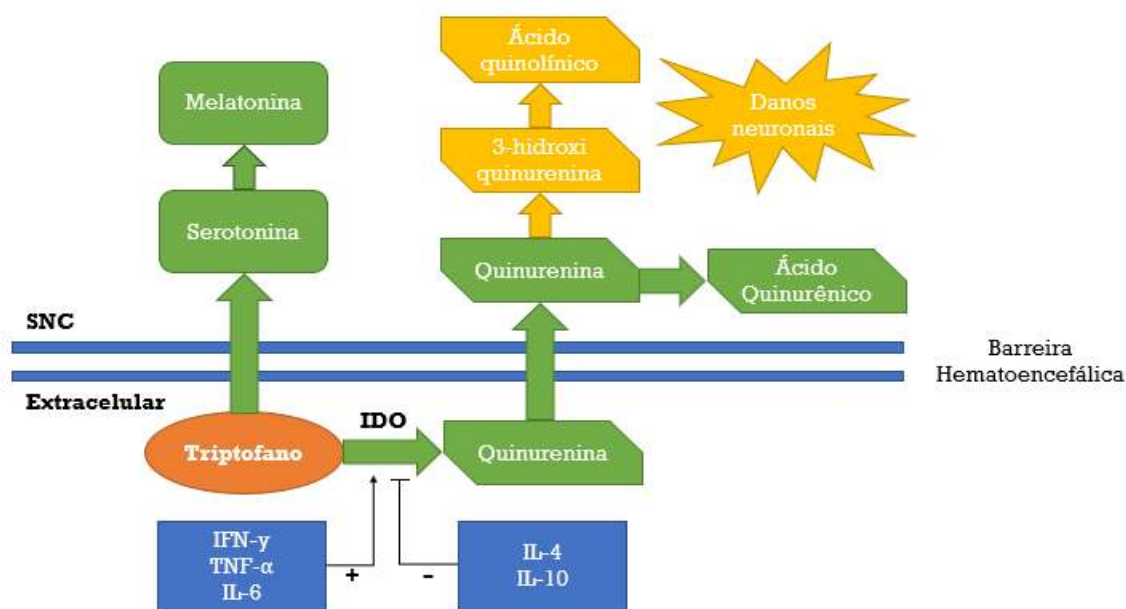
Ácido quinolínico

Danos neuronais

Melatonina

3-hidroxi quinurenina

Serotonina

Quinurenina

Ácido Quinurênico

SNC

Barreira Hematoencefálica

Extracelular

IDO

Triptofano

Quinurenina

IFN-γ
TNF-α
IL-6

+

-

IL-4
IL-10